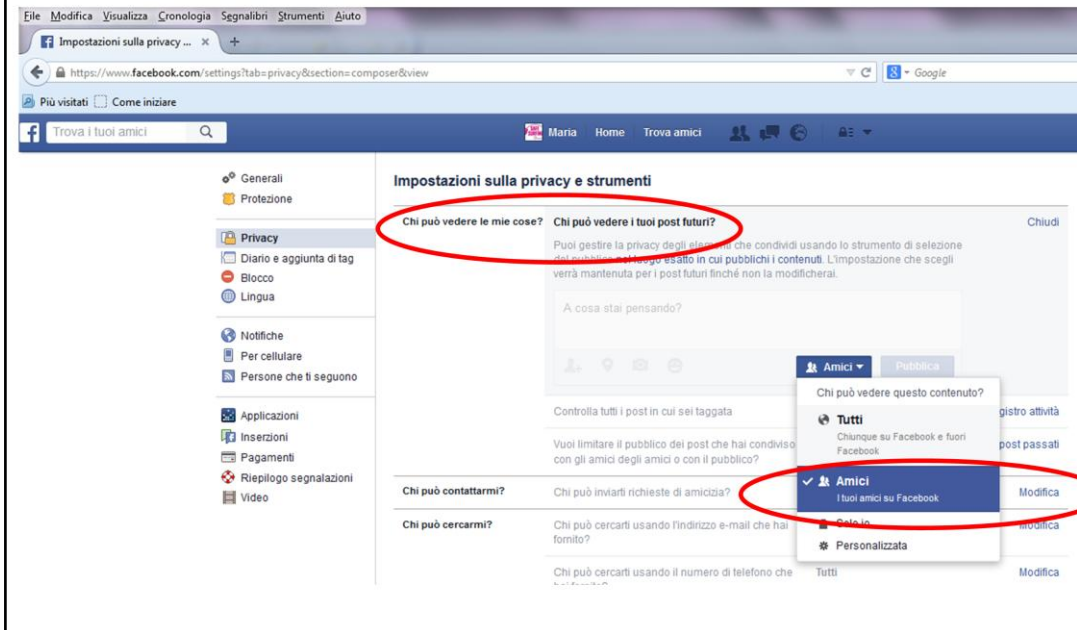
File Modifica Visualizza Cronologia Segnalibri Strumenti Aiuto

Impostazioni sulla privacy ... ×  +

https://www.facebook.com/settings?tab=privacy&section=composer&view

Google

Più visitati  Come iniziare

Trova i tuoi amici

Maria  Home  Trova amici

Generali
Protezione

Privacy
Diario e aggiunta di tag
Blocco
Lingua

Notifiche
Per cellulare
Persone che ti seguono

Applicazioni
Inserzioni
Pagamenti
Riepilogo segnalazioni
Video

Impostazioni sulla privacy e strumenti

Chi può vedere le mie cose?

Chi può vedere i tuoi post futuri?

Chiudi

Puoi gestire la privacy degli elementi che condividi usando lo strumento di selezione del pubblico nel luogo esatto in cui pubblichi i contenuti. L'impostazione che scegli verrà mantenuta per i post futuri finché non la modificherai.

A cosa stai pensando?

Amici ▾  Pubblica

Chi può vedere questo contenuto?

Tutti
Chiunque su Facebook e fuori Facebook

✓ Amici
I tuoi amici su Facebook

Solo io

Personalizzata

Controlla tutti i post in cui sei taggata

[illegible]gistro attività

Vuoi limitare il pubblico dei post che hai condiviso con gli amici degli amici o con il pubblico?

post passati

Chi può contattarmi?

Chi può inviarti richieste di amicizia?

Modifica

Chi può cercarmi?

Chi può cercarti usando l'indirizzo e-mail che hai fornito?

Modifica

Chi può cercarti usando il numero di telefono che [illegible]

Tutti

Modifica